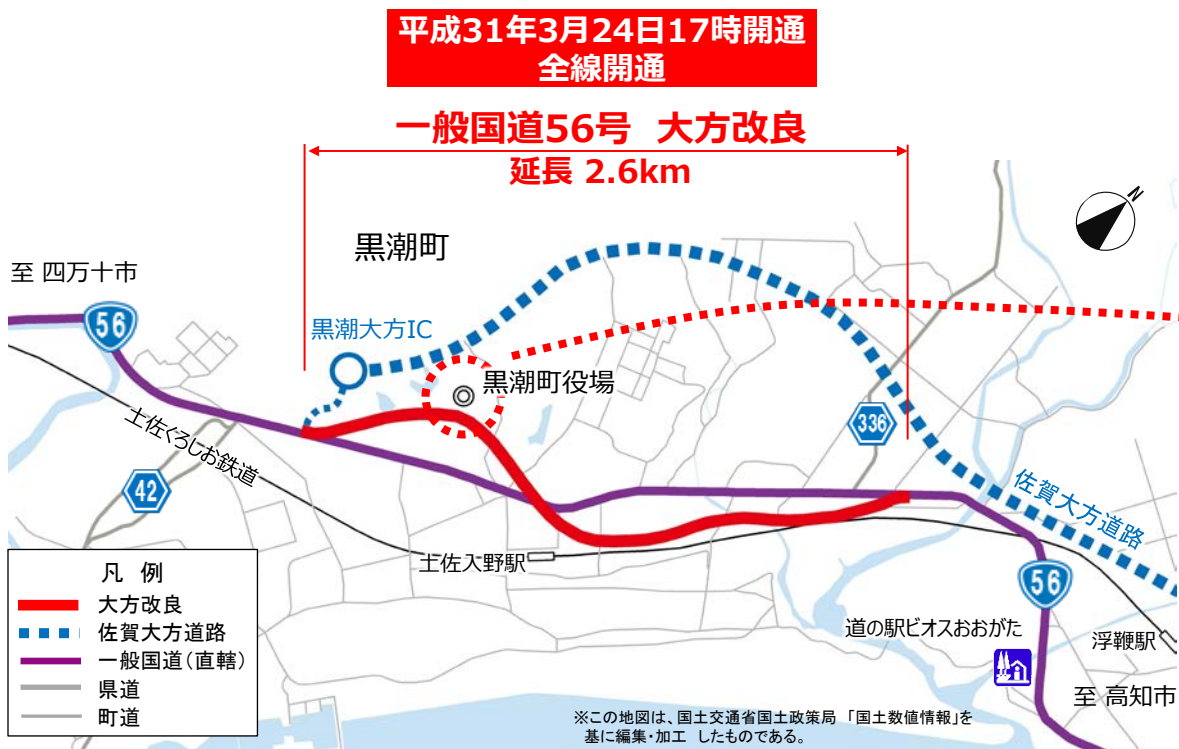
平成31年3月24日17時開通
全線開通

一般国道56号　大方改良
延長 2.6km

黒潮町

至 四万十市

56

黒潮大方IC

黒潮町役場

土佐くろしお鉄道

42

336

佐賀大方道路

土佐入野駅

56

道の駅ビオスおおがた

浮鞭駅

至 高知市

凡　例
大方改良
佐賀大方道路
一般国道（直轄）
県道
町道

※この地図は、国土交通省国土政策局「国土数値情報」を基に編集・加工　したものである。